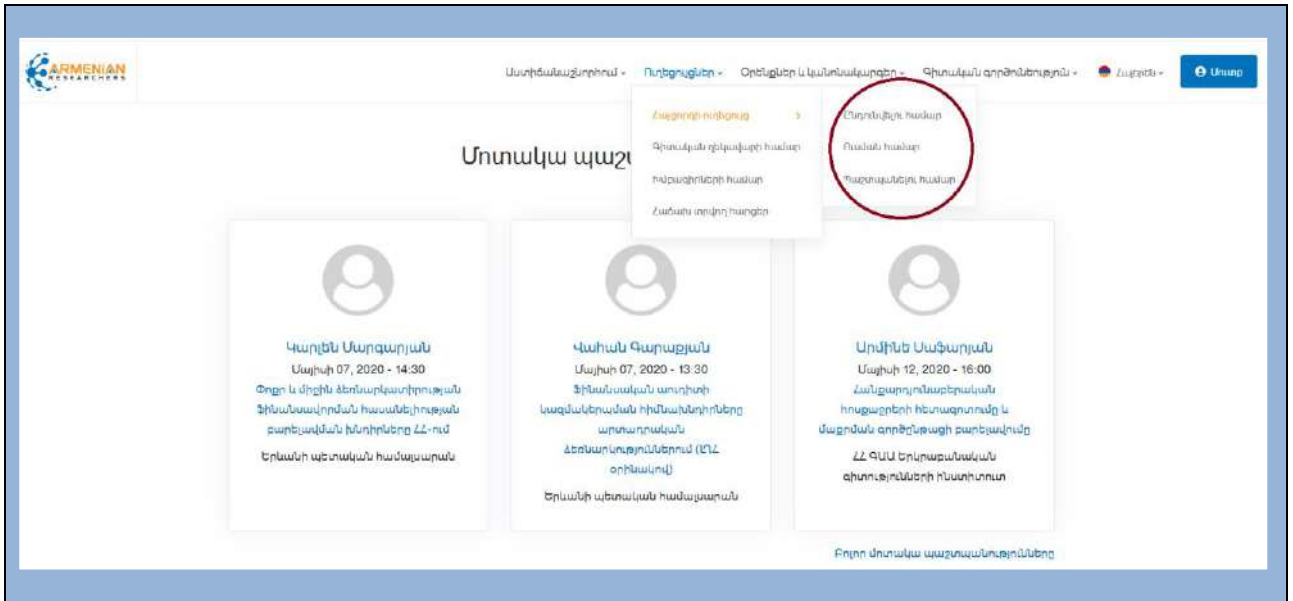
ARMENIAN RESEARCHERS

Ատտիճանաշնորհում ▾ Ուղեցույցներ ▾ Օրենքներ և կանոնակարգեր ▾ Գիտական գործունեություն ▾ Հայերեն ▾ Մուտք

Հայցորդի ուղեցույց ›
Գիտական ղեկավարի համար
Խորհուրդների համար
Համախ տրվող հարցեր

Ընդդիմախոսի համար
Ուսանող համար
Պաշտպանելու համար

Մոտակա պաշտ

Կարլեն Մարգարյան
Մայիսի 07, 2020 - 14:30
Փոքր և միջին ձեռնարկատիրության ֆինանսավորման հասանելիության բարելավման խնդիրները ՀՀ-ում
Երևանի պետական համալսարան

Վահան Գարաքյան
Մայիսի 07, 2020 - 13:30
Ֆինանսական արտիստի կազմակերպման հիմնախնդիրները արտադրական ձեռնարկություններում (ՀՀ օրինակով)
Երևանի պետական համալսարան

Արմինե Սաֆարյան
Մայիսի 12, 2020 - 16:00
Հանքարդյունաբերական ուղղությունների հետազոտումը և մաքրման գործընթացի բարելավումը
ՀՀ ԳԱԱ Երկրաբանական գիտությունների ինստիտուտ

Բոլոր մոտակա պաշտպանությունները